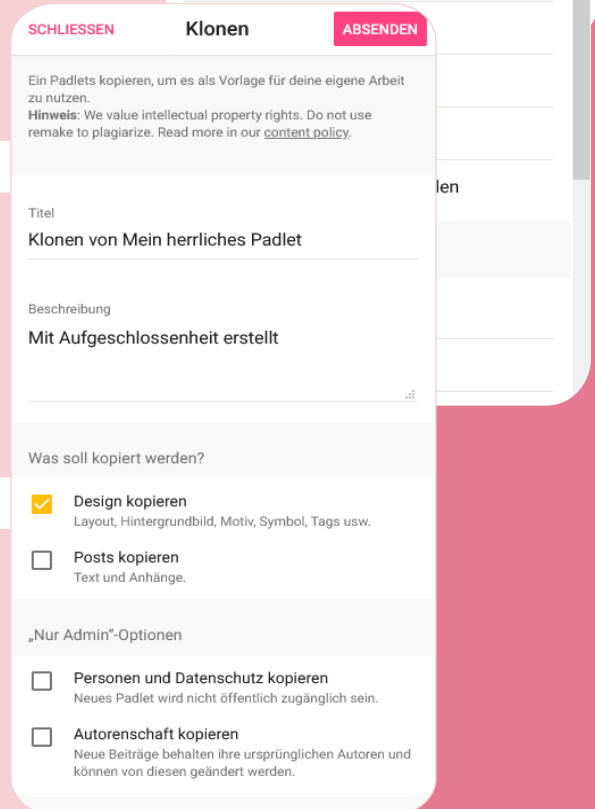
SCHLIESSEN Klonen ABSENDEN

Ein Padlets kopieren, um es als Vorlage für deine eigene Arbeit zu nutzen.
**Hinweis**: We value intellectual property rights. Do not use remake to plagiarize. Read more in our content policy.

len

Titel
Klonen von Mein herrliches Padlet

Beschreibung
Mit Aufgeschlossenheit erstellt

Was soll kopiert werden?

Design kopieren
Layout, Hintergrundbild, Motiv, Symbol, Tags usw.

Posts kopieren
Text und Anhänge.

„Nur Admin“-Optionen

Personen und Datenschutz kopieren
Neues Padlet wird nicht öffentlich zugänglich sein.

Autorenschaft kopieren
Neue Beiträge behalten ihre ursprünglichen Autoren und können von diesen geändert werden.